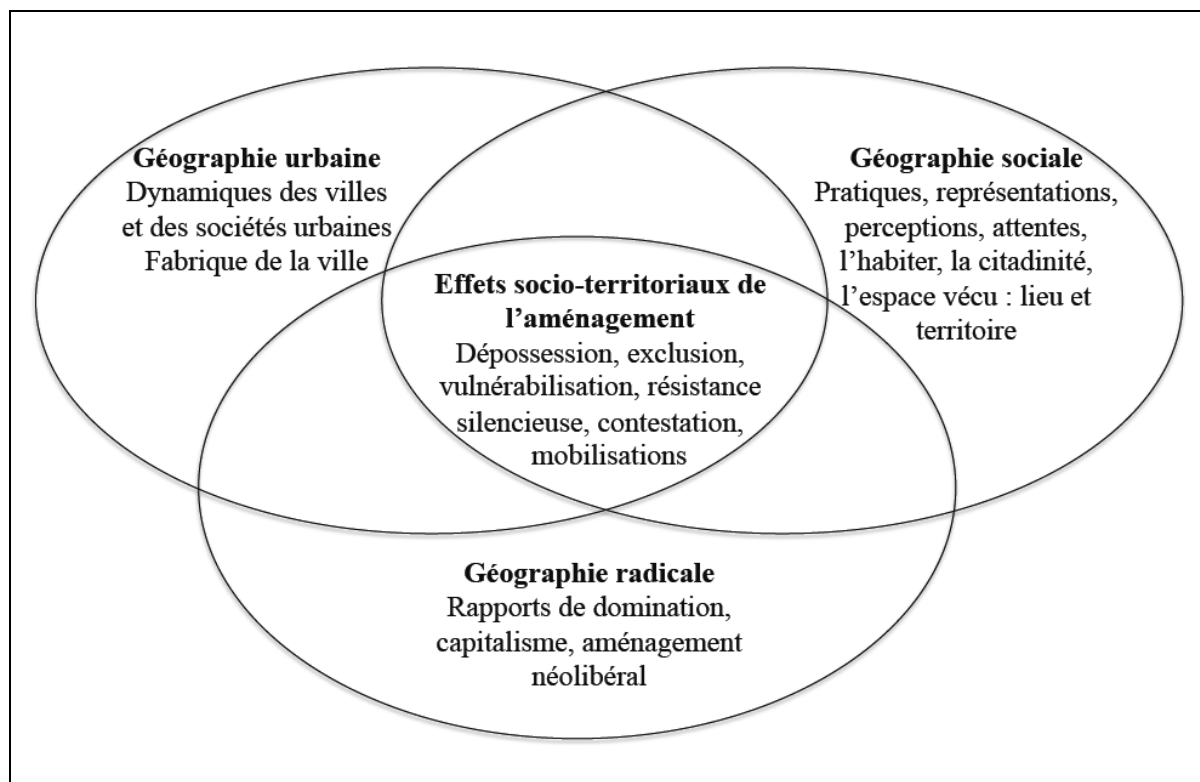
Géographie urbaine
Dynamiques des villes et des sociétés urbaines
Fabrique de la ville

Géographie sociale
Pratiques, représentations, perceptions, attentes, l’habiter, la citadinité, l’espace vécu : lieu et territoire

Effets socio-territoriaux de l’aménagement
Dépossession, exclusion, vulnérabilisation, résistance silencieuse, contestation, mobilisations

Géographie radicale
Rapports de domination, capitalisme, aménagement néolibéral